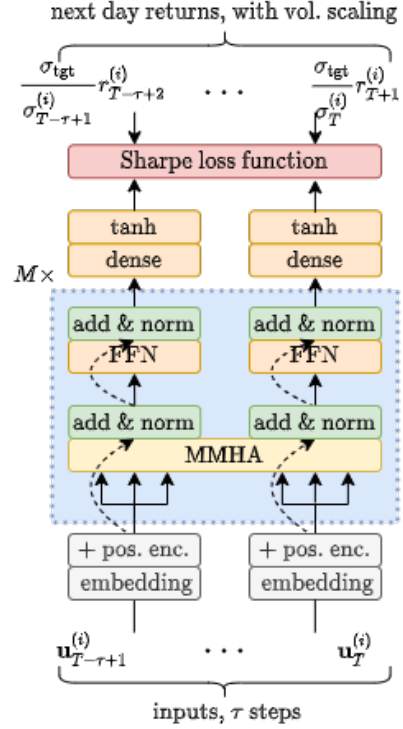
next day returns, with vol. scaling

$\frac{\sigma_{\text{tgt}}}{\sigma^{(i)}_{T-\tau+1}} r^{(i)}_{T-\tau+2}$ $\cdots$ $\frac{\sigma_{\text{tgt}}}{\sigma^{(i)}_{T}} r^{(i)}_{T+1}$

Sharpe loss function

tanh

dense

tanh

dense

$M\times$

add & norm

FFN

add & norm

FFN

add & norm

add & norm

MMHA

+ pos. enc.

embedding

+ pos. enc.

embedding

$\mathbf{u}^{(i)}_{T-\tau+1}$ $\cdots$ $\mathbf{u}^{(i)}_{T}$

inputs, $\tau$ steps